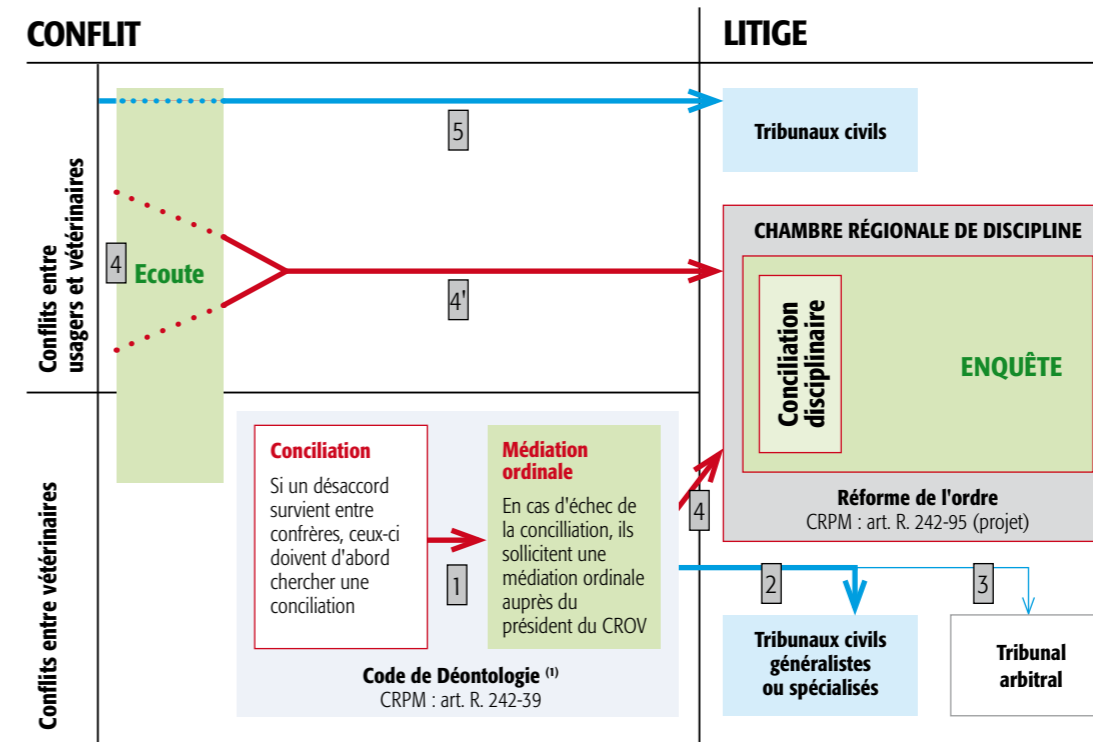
CONFLIT

LITIGE

Conflits entre usagers et vétérinaires

Conflits entre vétérinaires

5

Tribunaux civils

4

Ecoute

4'

CHAMBRE RÉGIONALE DE DISCIPLINE

Conciliation disciplinaire

ENQUÊTE

Réforme de l'ordre
CRPM : art. R. 242-95 (projet)

Conciliation
Si un désaccord survient entre confrères, ceux-ci doivent d'abord chercher une conciliation

1

Médiation ordinale
En cas d'échec de la conciliation, ils sollicitent une médiation ordinale auprès du président du CROV

4

2

3

Code de Déontologie $^{(1)}$
CRPM : art. R. 242-39

Tribunaux civils généralistes ou spécialisés

Tribunal arbitral